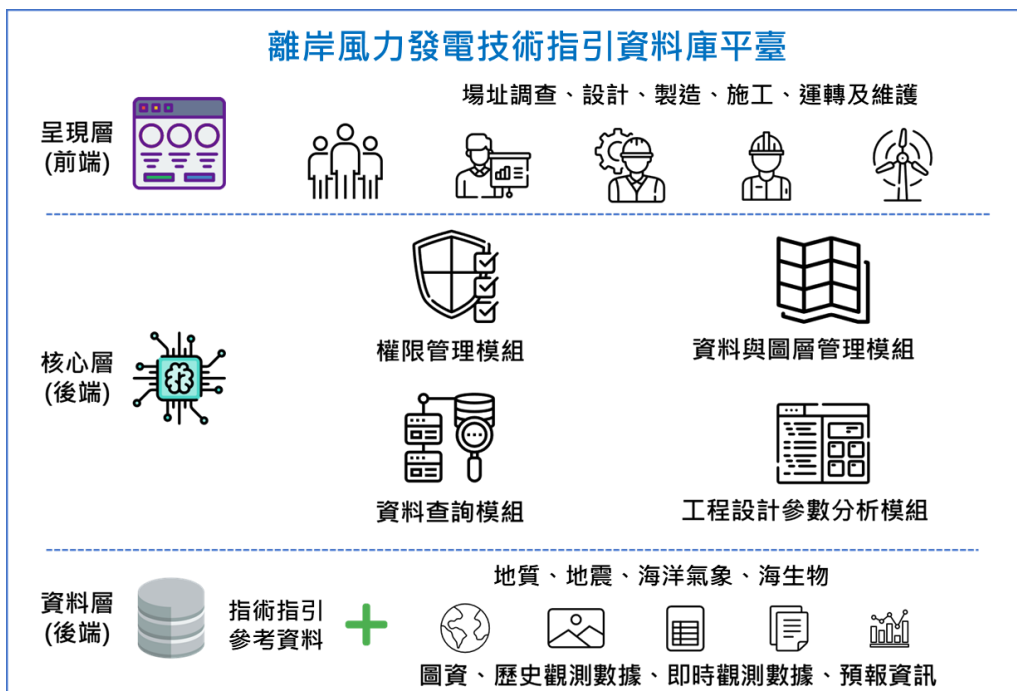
離岸風力發電技術指引資料庫平臺

呈現層
(前端)

場址調查、設計、製造、施工、運轉及維護

核心層
(後端)

權限管理模組

資料與圖層管理模組

資料查詢模組

工程設計參數分析模組

資料層
(後端)

指術指引
參考資料

地質、地震、海洋氣象、海生物

圖資、歷史觀測數據、即時觀測數據、預報資訊